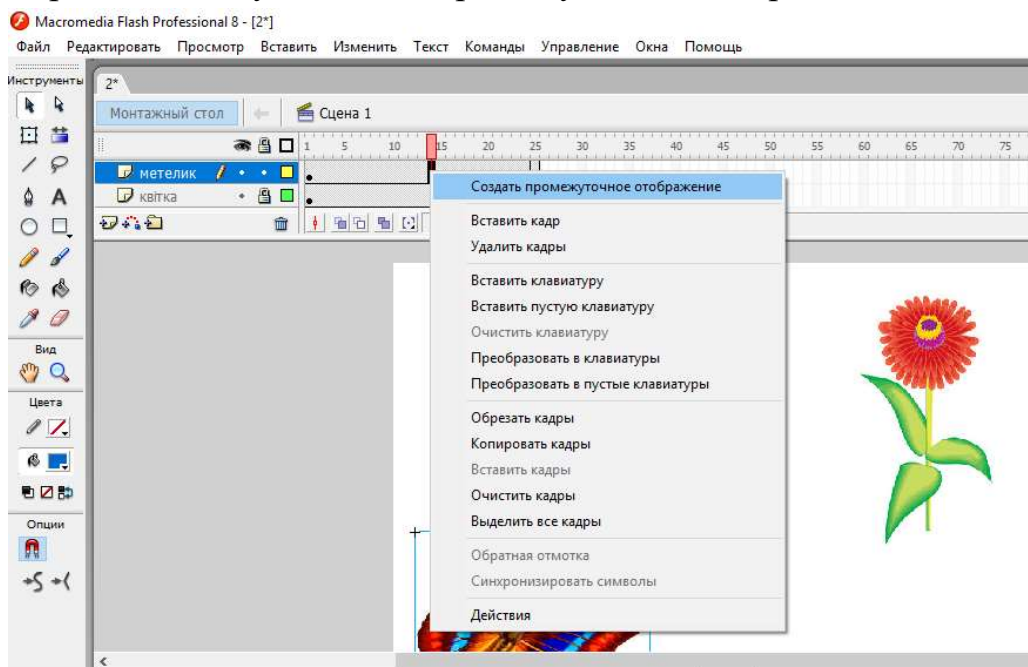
Macromedia Flash Professional 8 - [2*]

Файл Редактировать Просмотр Вставить Изменить Текст Команды Управление Окна Помощь

Инструменты

2*

Монтажный стол

Сцена 1

1 5 10 15 20 25 30 35 40 45 50 55 60 65 70 75

метелик

квітка

Вид

Цвета

Опции

Создать промежуточное отображение

Вставить кадр
Удалить кадры

Вставить клавиатуру
Вставить пустую клавиатуру
Очистить клавиатуру
Преобразовать в клавиатуры
Преобразовать в пустые клавиатуры

Обрезать кадры
Копировать кадры
Вставить кадры
Очистить кадры
Выделить все кадры

Обратная отмотка
Синхронизировать символы

Действия